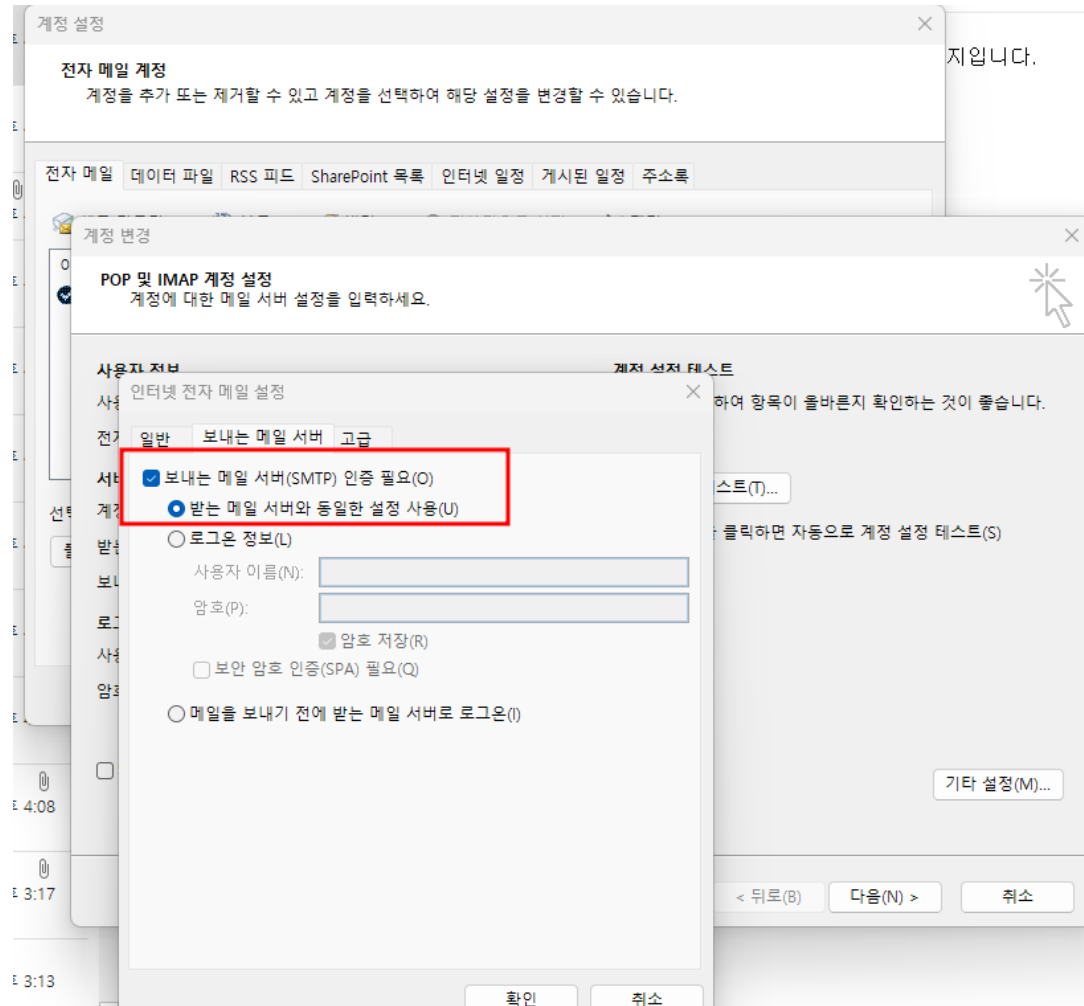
계정 설정

전자 메일 계정
계정을 추가 또는 제거할 수 있고 계정을 선택하여 해당 설정을 변경할 수 있습니다.

지입니다.

전자 메일 | 데이터 파일 | RSS 피드 | SharePoint 목록 | 인터넷 일정 | 게시된 일정 | 주소록

계정 변경

POP 및 IMAP 계정 설정
계정에 대한 메일 서버 설정을 입력하세요.

사용자 정보

계정 설정 테스트

하여 항목이 올바른지 확인하는 것이 좋습니다.

스트(T)...

클릭하면 자동으로 계정 설정 테스트(S)

기타 설정(M)...

< 뒤로(B) | 다음(N) > | 취소

인터넷 전자 메일 설정

일반 | 보내는 메일 서버 | 고급

보내는 메일 서버(SMTP) 인증 필요(O)
받는 메일 서버와 동일한 설정 사용(U)
로그온 정보(L)
사용자 이름(N):
암호(P):
암호 저장(R)
보안 암호 인증(SPA) 필요(Q)
메일을 보내기 전에 받는 메일 서버로 로그온(I)

확인 | 취소

4:08
3:17
3:13